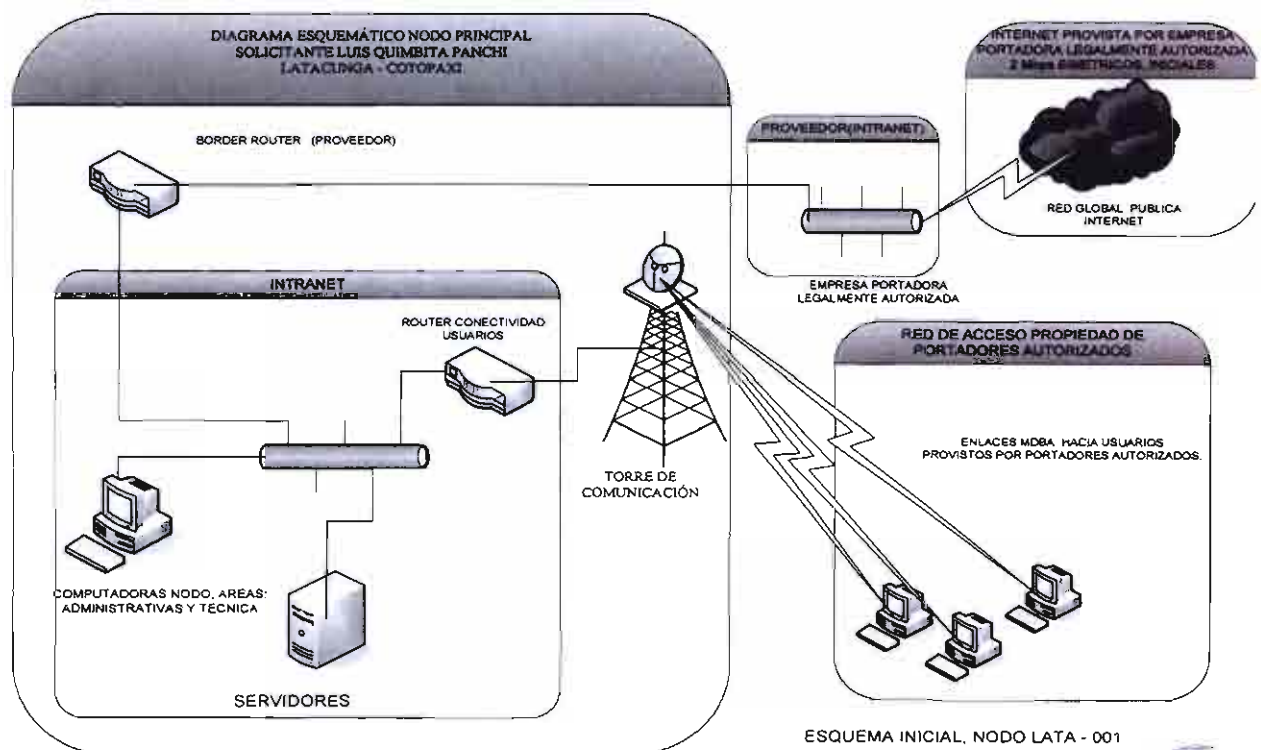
DIAGRAMA ESQUEMÁTICO NODO PRINCIPAL
SOLICITANTE LUIS QUIMBITA PANCHI
LATACUNGA - COTOPAXI

BORDER ROUTER (PROVEEDOR)

INTRANET

ROUTER CONECTIVIDAD USUARIOS

COMPUTADORAS NODO, AREAS: ADMINISTRATIVAS Y TECNICA

SERVIDORES

TORRE DE COMUNICACIÓN

PROVEEDOR(INTRANET)

EMPRESA PORTADORA LEGALMENTE AUTORIZADA

INTERNET PROVISTA POR EMPRESA PORTADORA LEGALMENTE AUTORIZADA 2 Mbps SIMETRICOS, INICIALES

RED GLOBAL PUBLICA INTERNET

RED DE ACCESO PROPIEDAD DE PORTADORES AUTORIZADOS

ENLACES MDBA HACIA USUARIOS PROVISTOS POR PORTADORES AUTORIZADOS.

ESQUEMA INICIAL, NODO LATA - 001